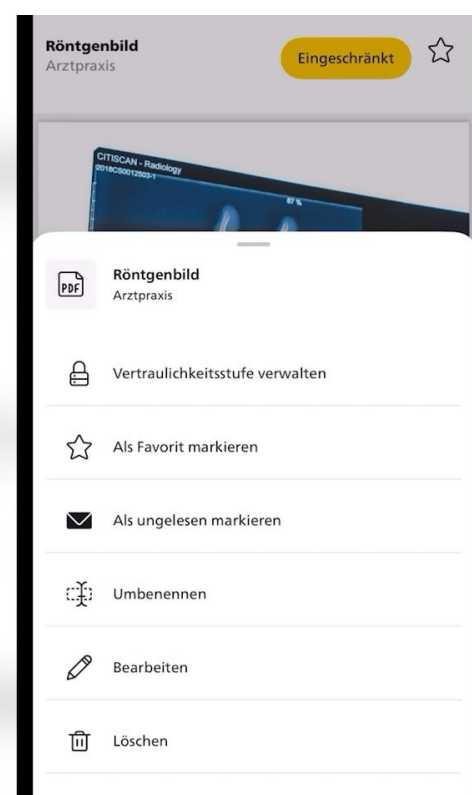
Röntgenbild
Arztpraxis

Eingeschränkt

CITISCAN - Radiology
2018CS0012503-1

87 %

PDF

Röntgenbild
Arztpraxis

Vertraulichkeitsstufe verwalten

Als Favorit markieren

Als ungelesen markieren

Umbenennen

Bearbeiten

Löschen